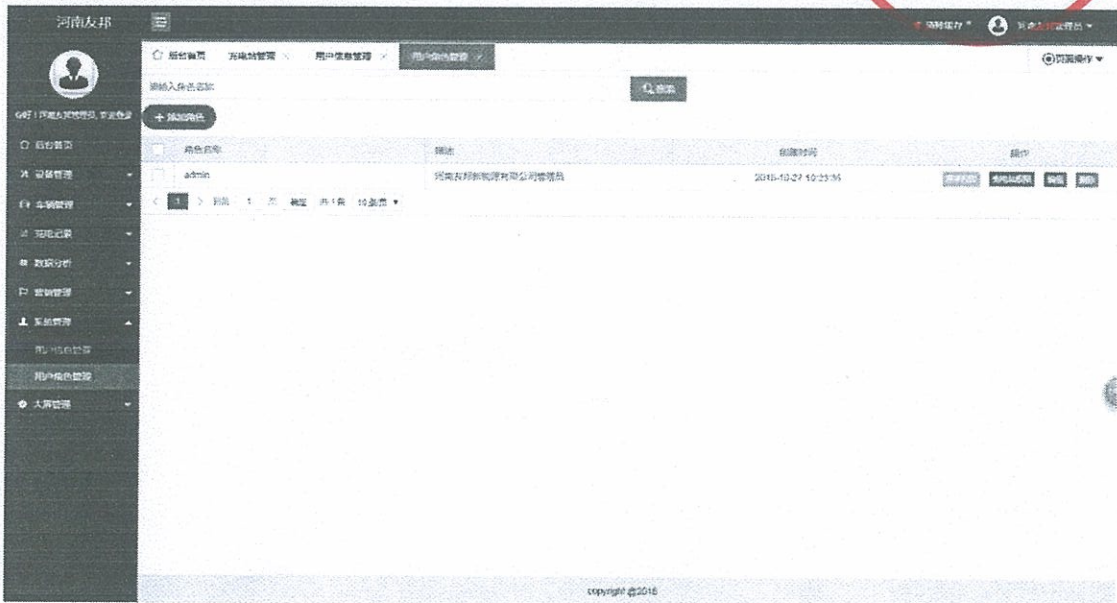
河南友邦

你好！河南友邦管理员，欢迎登录

后台首页
设备管理
车辆管理
充电记录
数据分析
营销管理
系统管理
用户信息管理
用户角色管理
大屏管理

后台首页 充电站管理 用户信息管理 用户角色管理

页面操作

请输入角色名称

搜索

+ 添加角色

| 角色名称 | 描述 | 创建时间 | 操作 |
|---|---|---|---|
| admin | 河南友邦新能源有限公司管理员 | 2018-10-27 10:23:36 | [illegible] 充电站权限 编辑 删除 |

< 1 > 到第 1 页 确定 共 1 条 10 条/页

copyright @2018